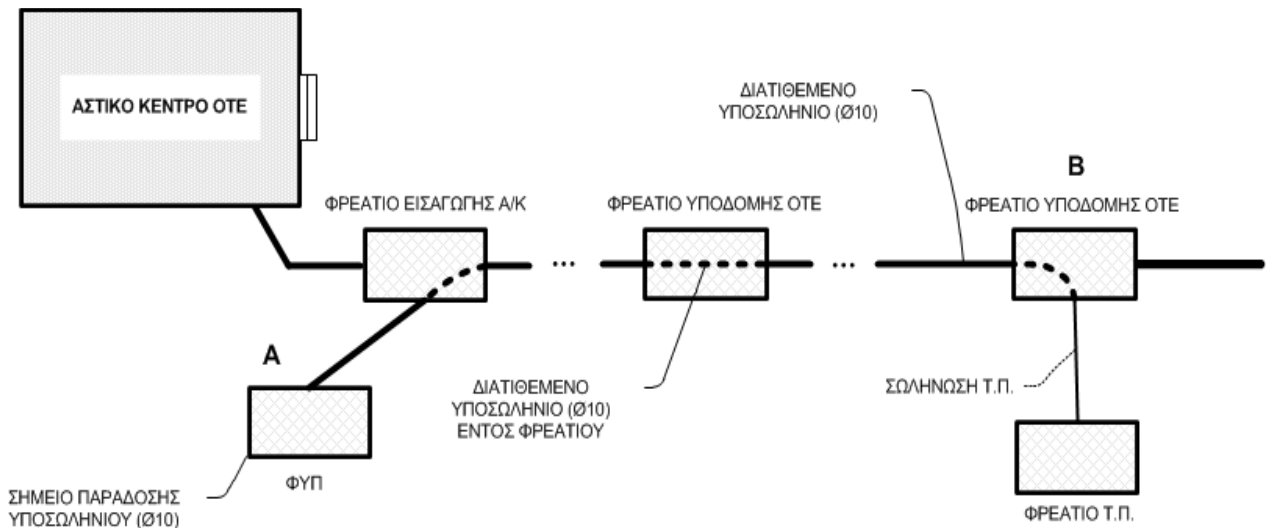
ΑΣΤΙΚΟ ΚΕΝΤΡΟ ΟΤΕ

ΔΙΑΤΙΘΕΜΕΝΟ ΥΠΟΣΩΛΗΝΙΟ (Ø10)

B

ΦΡΕΑΤΙΟ ΕΙΣΑΓΩΓΗΣ Α/Κ

ΦΡΕΑΤΙΟ ΥΠΟΔΟΜΗΣ ΟΤΕ

ΦΡΕΑΤΙΟ ΥΠΟΔΟΜΗΣ ΟΤΕ

...

...

A

ΔΙΑΤΙΘΕΜΕΝΟ ΥΠΟΣΩΛΗΝΙΟ (Ø10) ΕΝΤΟΣ ΦΡΕΑΤΙΟΥ

ΣΩΛΗΝΩΣΗ Τ.Π.

ΦΥΠ

ΣΗΜΕΙΟ ΠΑΡΑΔΟΣΗΣ ΥΠΟΣΩΛΗΝΙΟΥ (Ø10)

ΦΡΕΑΤΙΟ Τ.Π.